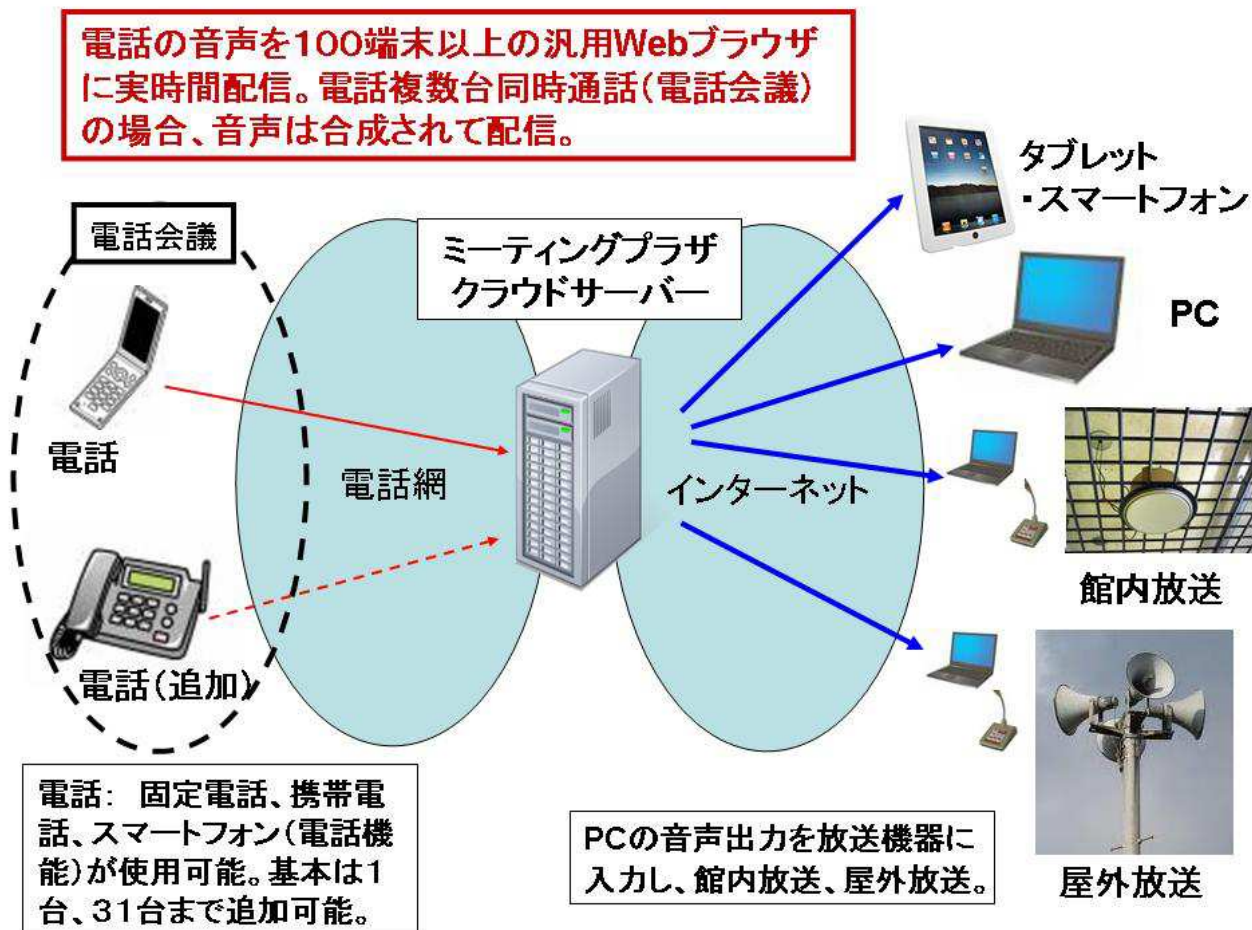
電話の音声を100端末以上の汎用Webブラウザに実時間配信。電話複数台同時通話(電話会議)の場合、音声は合成されて配信。

タブレット
・スマートフォン

電話会議

ミーティングプラザ
クラウドサーバー

PC

電話

電話網

インターネット

館内放送

電話(追加)

屋外放送

電話: 固定電話、携帯電話、スマートフォン(電話機能)が使用可能。基本は1台、31台まで追加可能。

PCの音声出力を放送機器に入力し、館内放送、屋外放送。